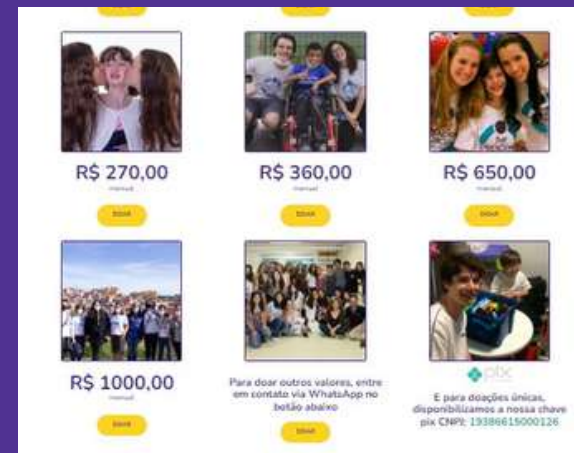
R$ 270,00

mensal

Doar

R$ 360,00

mensal

Doar

R$ 650,00

mensal

Doar

R$ 1000,00

mensal

Doar

Para doar outros valores, entre em contato via WhatsApp no botão abaixo

Doar

pix

E para doações únicas, disponibilizamos a nossa chave pix CNPJ: 19386615000126